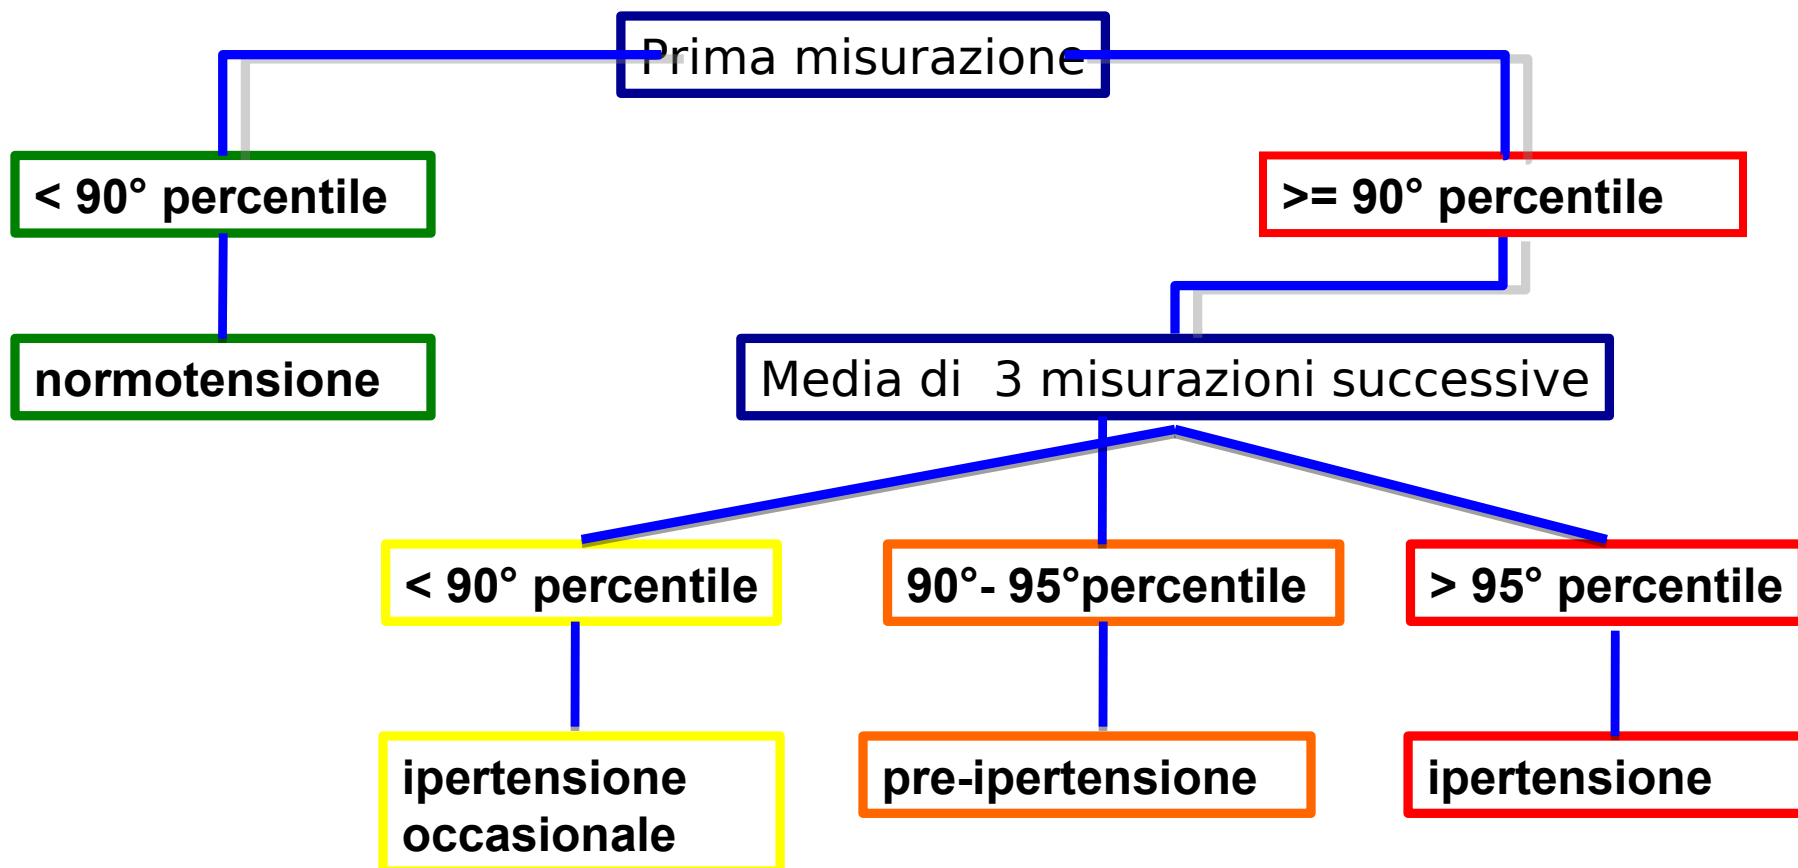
Prima misurazione

< 90° percentile

>= 90° percentile

normotensione

Media di  3 misurazioni successive

< 90° percentile

90°- 95°percentile

> 95° percentile

ipertensione occasionale

pre-ipertensione

ipertensione